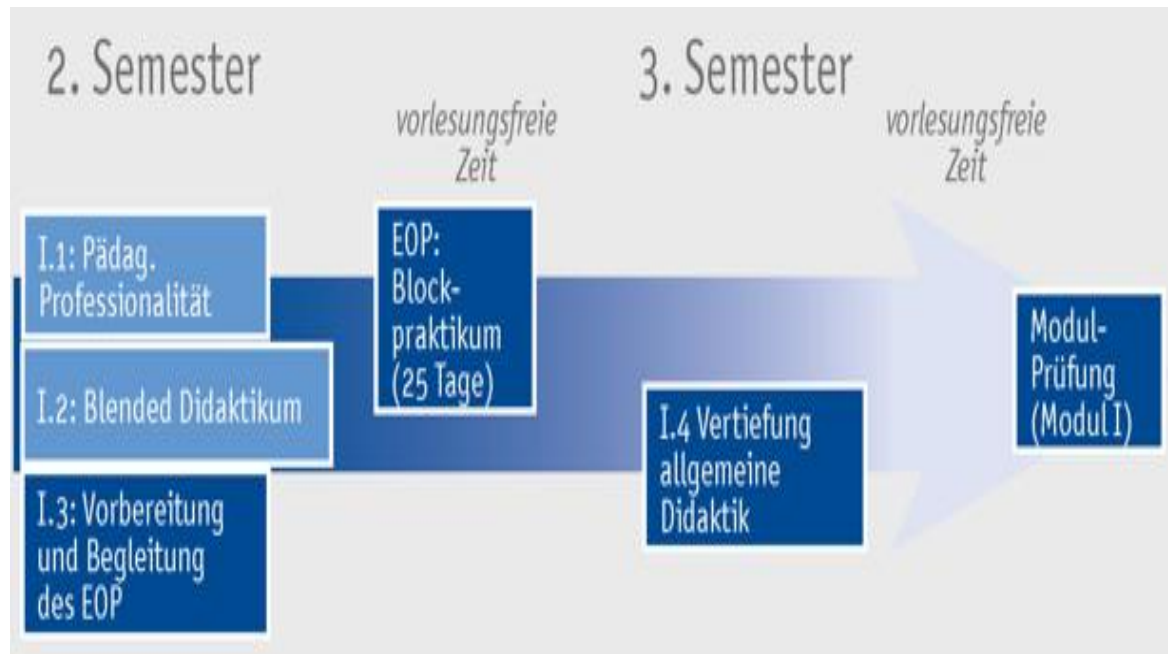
2. Semester

vorlesungsfreie Zeit

3. Semester

vorlesungsfreie Zeit

I.1: Pädag. Professionalität

I.2: Blended Didaktikum

I.3: Vorbereitung und Begleitung des EOP

EOP: Blockpraktikum (25 Tage)

I.4 Vertiefung allgemeine Didaktik

Modul-Prüfung (Modul I)